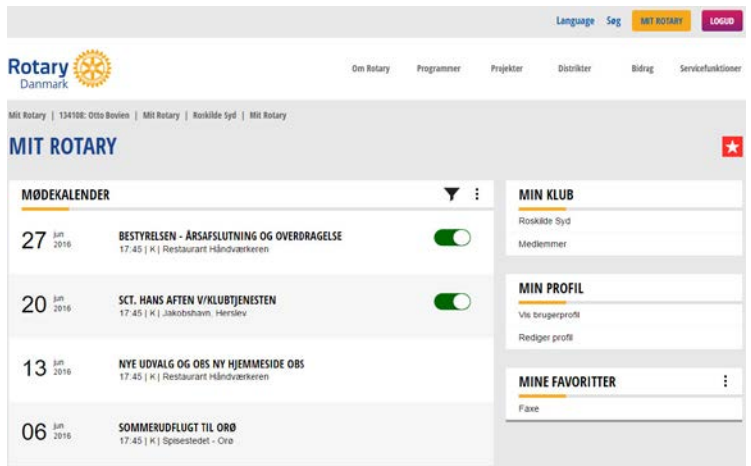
Language Søg MIT ROTARY LOGUD

Rotary Danmark

Om Rotary Programmer Projekter Distrikter Bidrag Servicefunktioner

Mit Rotary | 134108: Otto Bovien | Mit Rotary | Roskilde Syd | Mit Rotary

MIT ROTARY

MØDEKALENDER

27 jun 2016 BESTYRELSEN - ÅRSAFSLUTNING OG OVERDRAGELSE
17:45 | K | Restaurant Håndværkeren

20 jun 2016 SCT. HANS AFTEN V/KLUBTJENESTEN
17:45 | K | Jakobshavn, Herslev

13 jun 2016 NYE UDVALG OG OBS NY HJEMMESIDE OBS
17:45 | K | Restaurant Håndværkeren

06 jun 2016 SOMMERUDFLUGT TIL ORØ
17:45 | K | Spisestedet - Orø

MIN KLUB
Roskilde Syd
Medlemmer

MIN PROFIL
Vis brugerprofil
Rediger profil

MINE FAVORITTER
Faxe